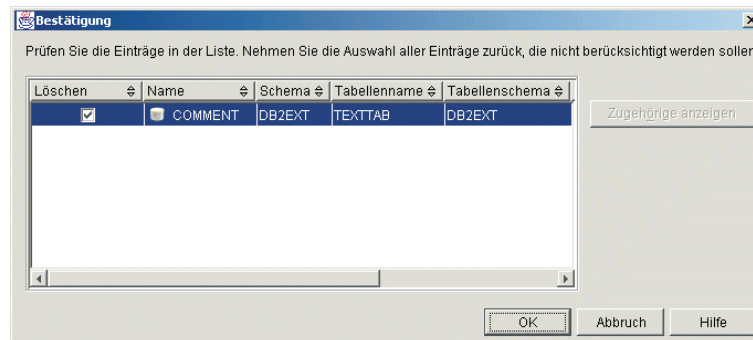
Bestätigung

Prüfen Sie die Einträge in der Liste. Nehmen Sie die Auswahl aller Einträge zurück, die nicht berücksichtigt werden soller

| Löschen | Name | Schema | Tabellenname | Tabellenschema |
|---|---|---|---|---|
| ☑ | COMMENT | DB2EXT | TEXTTAB | DB2EXT |

Zugehörige anzeigen

OK Abbruch Hilfe